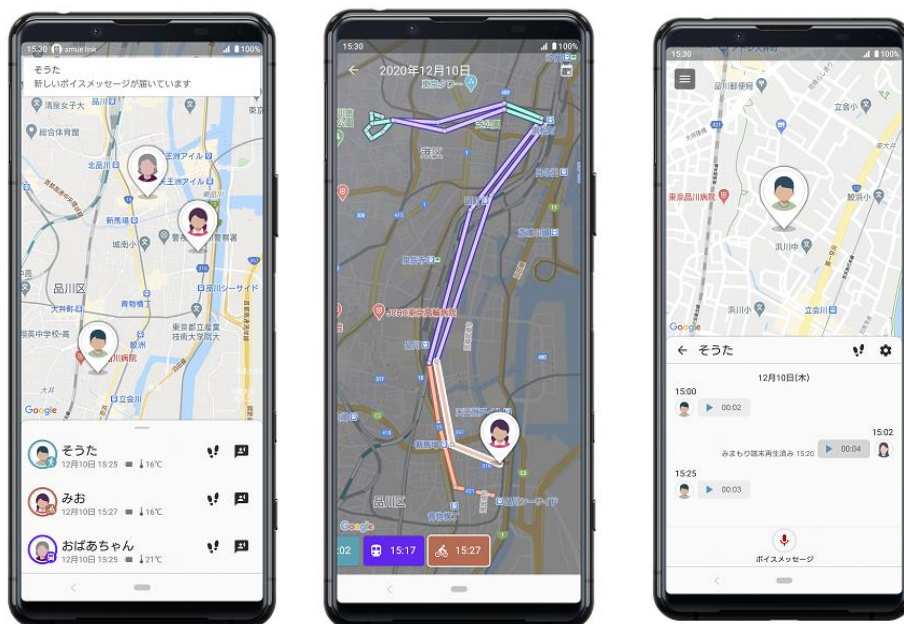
15:30 amue link 100%

そうた
新しいボイスメッセージが届いています

消防博物館
総合体育館
北品川
天王洲アイル
天王洲アイル
新馬場
城南小
警視庁 湾岸警察署
品川区
大井町
青物横丁
品川シーサイド
東京都立産業技術大学院大学
鮫洲
東京品川病院
立会川
Google

そうた
12月10日 15:25 16℃

みお
12月10日 15:27 16℃

おばあちゃん
12月10日 15:25 21℃

15:30 100%
2020年12月10日
東京タワー
港区
品川区
品川シーサイド
Google
:02
15:17
15:27

15:30 100%
品川郵便局
立会小
東京品川病院
浜川中
浜川小
立会川
Google

そうた
12月10日(木)
15:00
00:02
15:02
みまもり端末再生済み 15:20
00:04
15:25
00:03
ボイスメッセージ